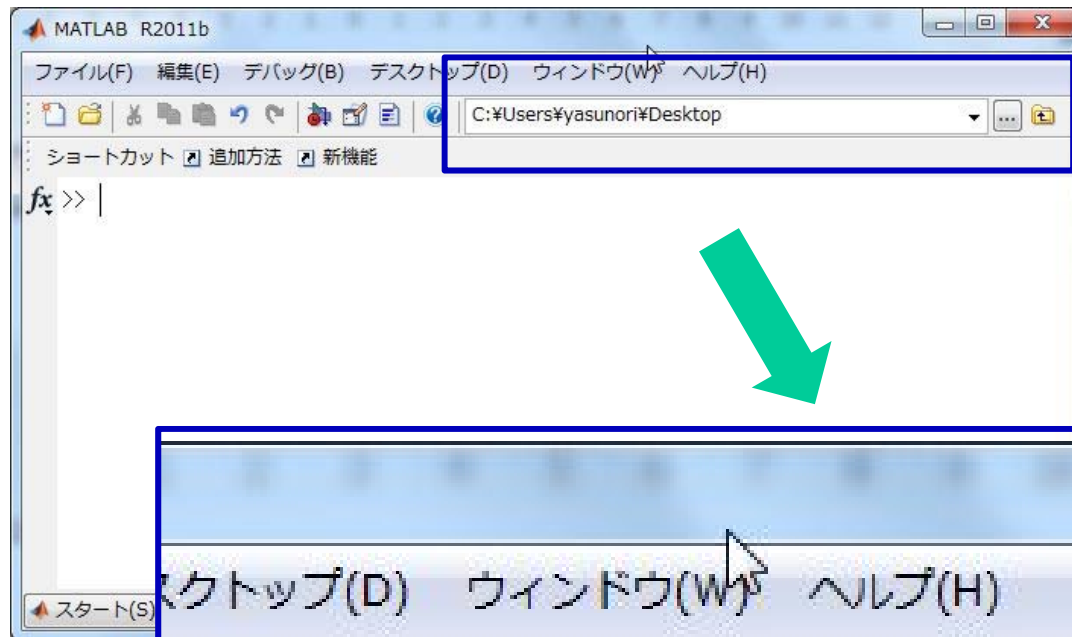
MATLAB R2011b

ファイル(F) 編集(E) デバッグ(B) デスクトップ(D) ウィンドウ(W) ヘルプ(H)

C:¥Users¥yasunori¥Desktop

ショートカット 追加方法 新機能

$fx$ >>

スタート(S)

スクトップ(D) ウィンドウ(W) ヘルプ(H)